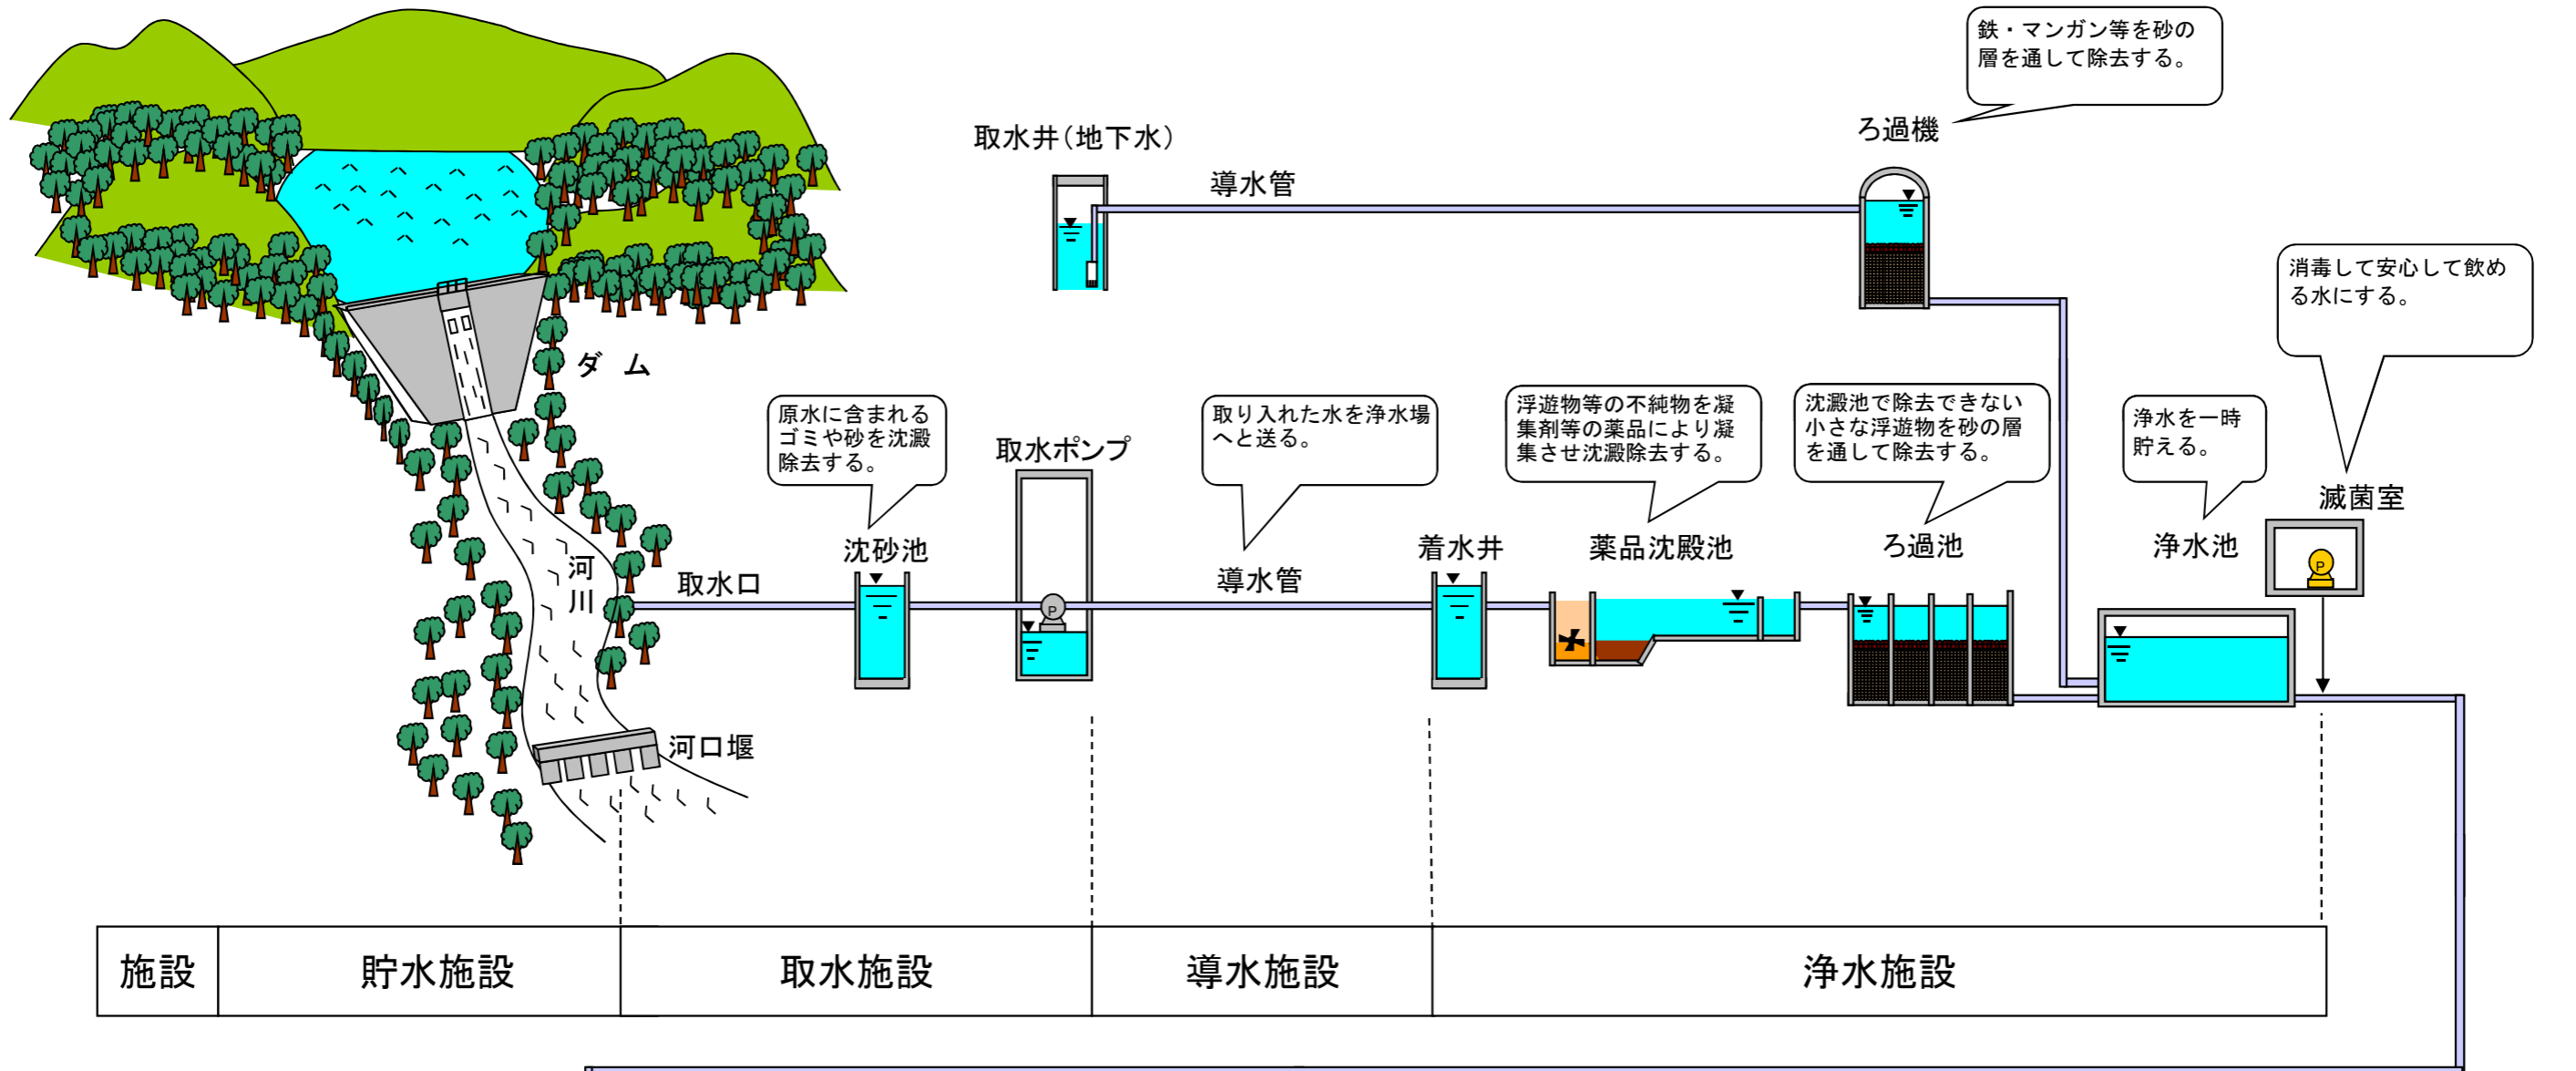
鉄・マンガン等を砂の層を通して除去する。

取水井（地下水）

導水管

ろ過機

消毒して安心して飲める水にする。

ダ ム

原水に含まれるゴミや砂を沈澱除去する。

取水ポンプ

取り入れた水を浄水場へと送る。

浮遊物等の不純物を凝集剤等の薬品により凝集させ沈澱除去する。

沈澱池で除去できない小さな浮遊物を砂の層を通して除去する。

浄水を一時貯える。

滅菌室

沈砂池

着水井

薬品沈殿池

ろ過池

浄水池

河川

取水口

導水管

P

P

河口堰

| 施設 | 貯水施設 | 取水施設 | 導水施設 | 浄水施設 |
|---|---|---|---|---|